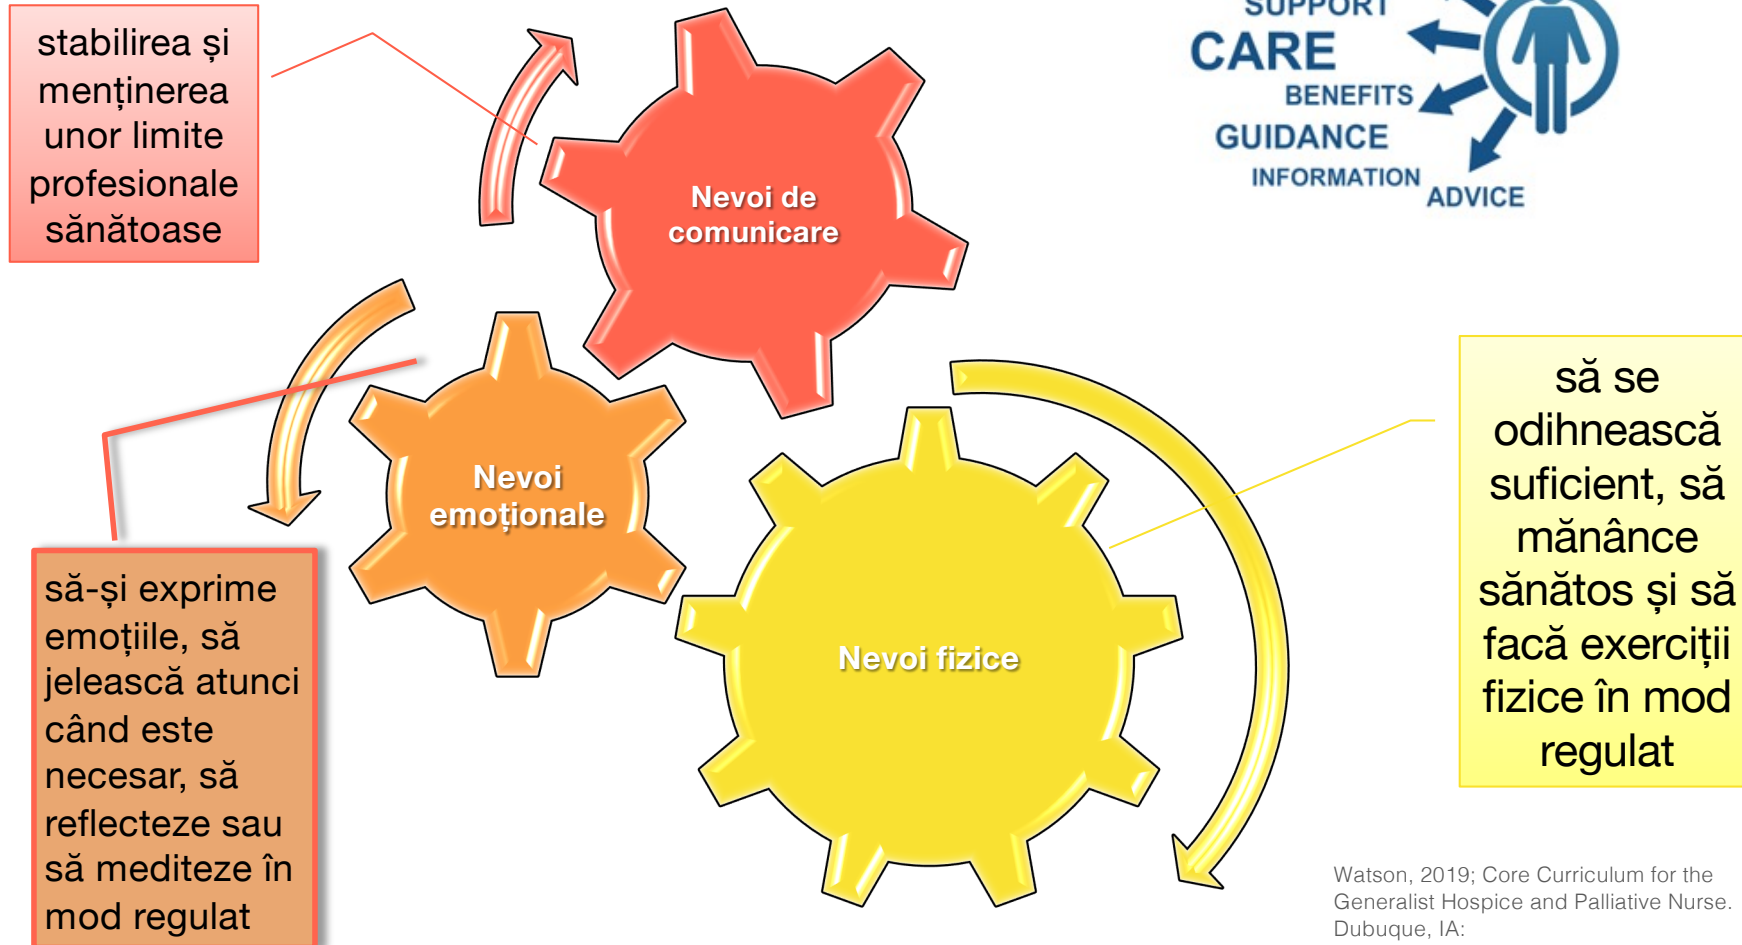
stabilirea și menținerea unor limite profesionale sănătoase

Nevoi de comunicare

SUPPORT
CARE
BENEFITS
GUIDANCE
INFORMATION
ADVICE

Nevoi emoționale

Nevoi fizice

să se odihnească suficient, să mănânce sănătos și să facă exerciții fizice în mod regulat

să-și exprime emoțiile, să jelească atunci când este necesar, să reflecteze sau să mediteze în mod regulat

Watson, 2019; Core Curriculum for the Generalist Hospice and Palliative Nurse. Dubuque, IA: